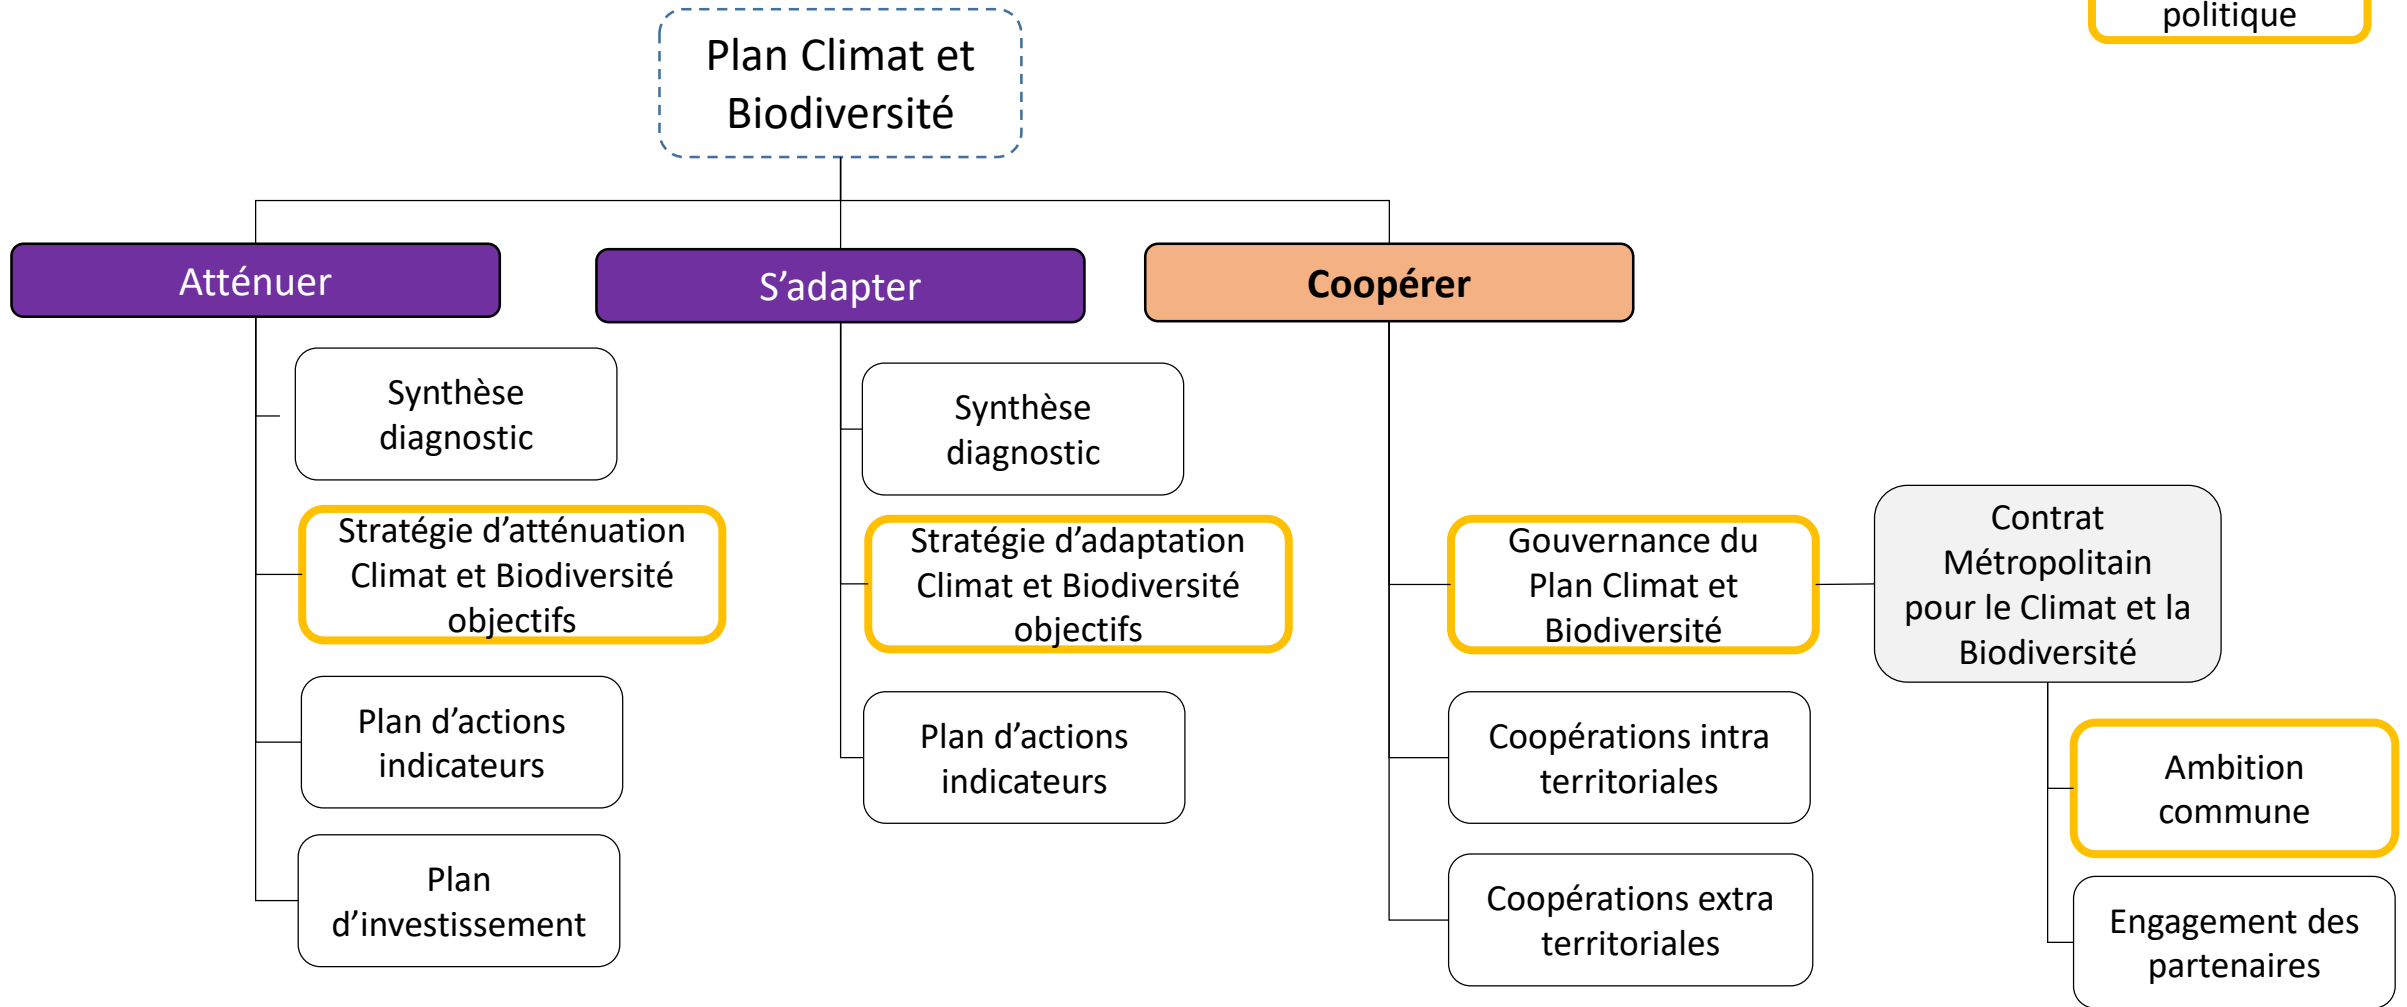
politique

Plan Climat et Biodiversité

Atténuer

Synthèse diagnostic

Stratégie d'atténuation Climat et Biodiversité objectifs

Plan d'actions indicateurs

Plan d'investissement

S'adapter

Synthèse diagnostic

Stratégie d'adaptation Climat et Biodiversité objectifs

Plan d'actions indicateurs

Coopérer

Gouvernance du Plan Climat et Biodiversité

Coopérations intra territoriales

Coopérations extra territoriales

Contrat Métropolitain pour le Climat et la Biodiversité

Ambition commune

Engagement des partenaires